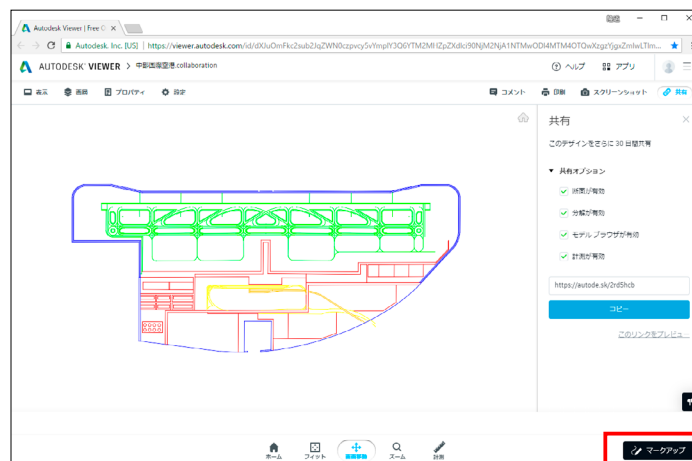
Autodesk Viewer | Free O

Autodesk, Inc. [US] | https://viewer.autodesk.com/id/dXJuOmFkc2sub2JqZWN0czpvcy5vYmplY3Q6YTM2MHZpZXdlci90NjM2NjA1NTMwODI4MTM4OTQwXzgzYjgxZmIwLTlm...

AUTODESK® VIEWER > 中部国際空港.collaboration

ヘルプ アプリ

表示 画面 プロパティ 設定

コメント 印刷 スクリーンショット 共有

共有

このデザインをさらに 30 日間共有

共有オプション

断面が有効

分解が有効

モデルブラウザが有効

計測が有効

https://autode.sk/2rd5hcb

コピー

このリンクをプレビュー

ホーム フィット 画面移動 ズーム 計測

マークアップ